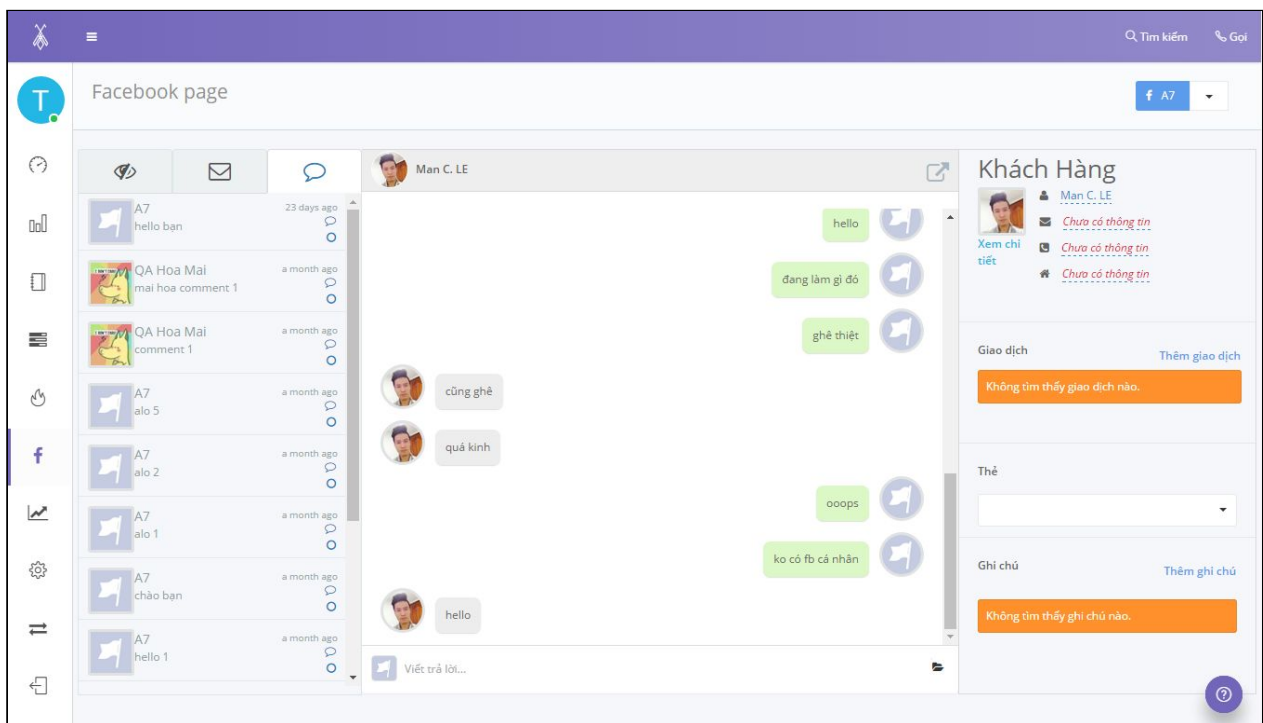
Tìm kiếm
Gọi

T

Facebook page

A7

Man C. LE

A7
hello bạn
23 days ago

QA Hoa Mai
mai hoa comment 1
a month ago

QA Hoa Mai
comment 1
a month ago

A7
alo 5
a month ago

A7
alo 2
a month ago

A7
alo 1
a month ago

A7
chào bạn
a month ago

A7
hello 1
a month ago

hello
đang làm gì đó
ghê thiệt
cũng ghê
quá kinh
ooops
ko có fb cá nhân
hello

Viết trả lời...

Khách Hàng
Man C. LE
Chưa có thông tin
Chưa có thông tin
Chưa có thông tin
Xem chi tiết

Giao dịch
Thêm giao dịch
Không tìm thấy giao dịch nào.

Thẻ

Ghi chú
Thêm ghi chú
Không tìm thấy ghi chú nào.